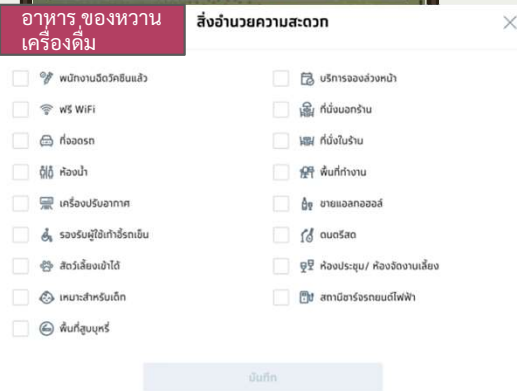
อาหาร ของหวาน เครื่องดื่ม

สิ่งอำนวยความสะดวก

×

พนักงานฉีดวัคซีนแล้ว

ฟรี WiFi

ที่จอดรถ

ห้องน้ำ

เครื่องปรับอากาศ

รองรับผู้ใช้เก้าอี้รถเข็น

สัตว์เลี้ยงเข้าได้

เหมาะสำหรับเด็ก

พื้นที่สูบบุหรี่

บริการจองล่วงหน้า

ที่นั่งนอกร้าน

ที่นั่งในร้าน

พื้นที่ทำงาน

ขายแอลกอฮอล์

ดนตรีสด

ห้องประชุม/ ห้องจัดงานเลี้ยง

สถานีชาร์จรถยนต์ไฟฟ้า

บันทึก